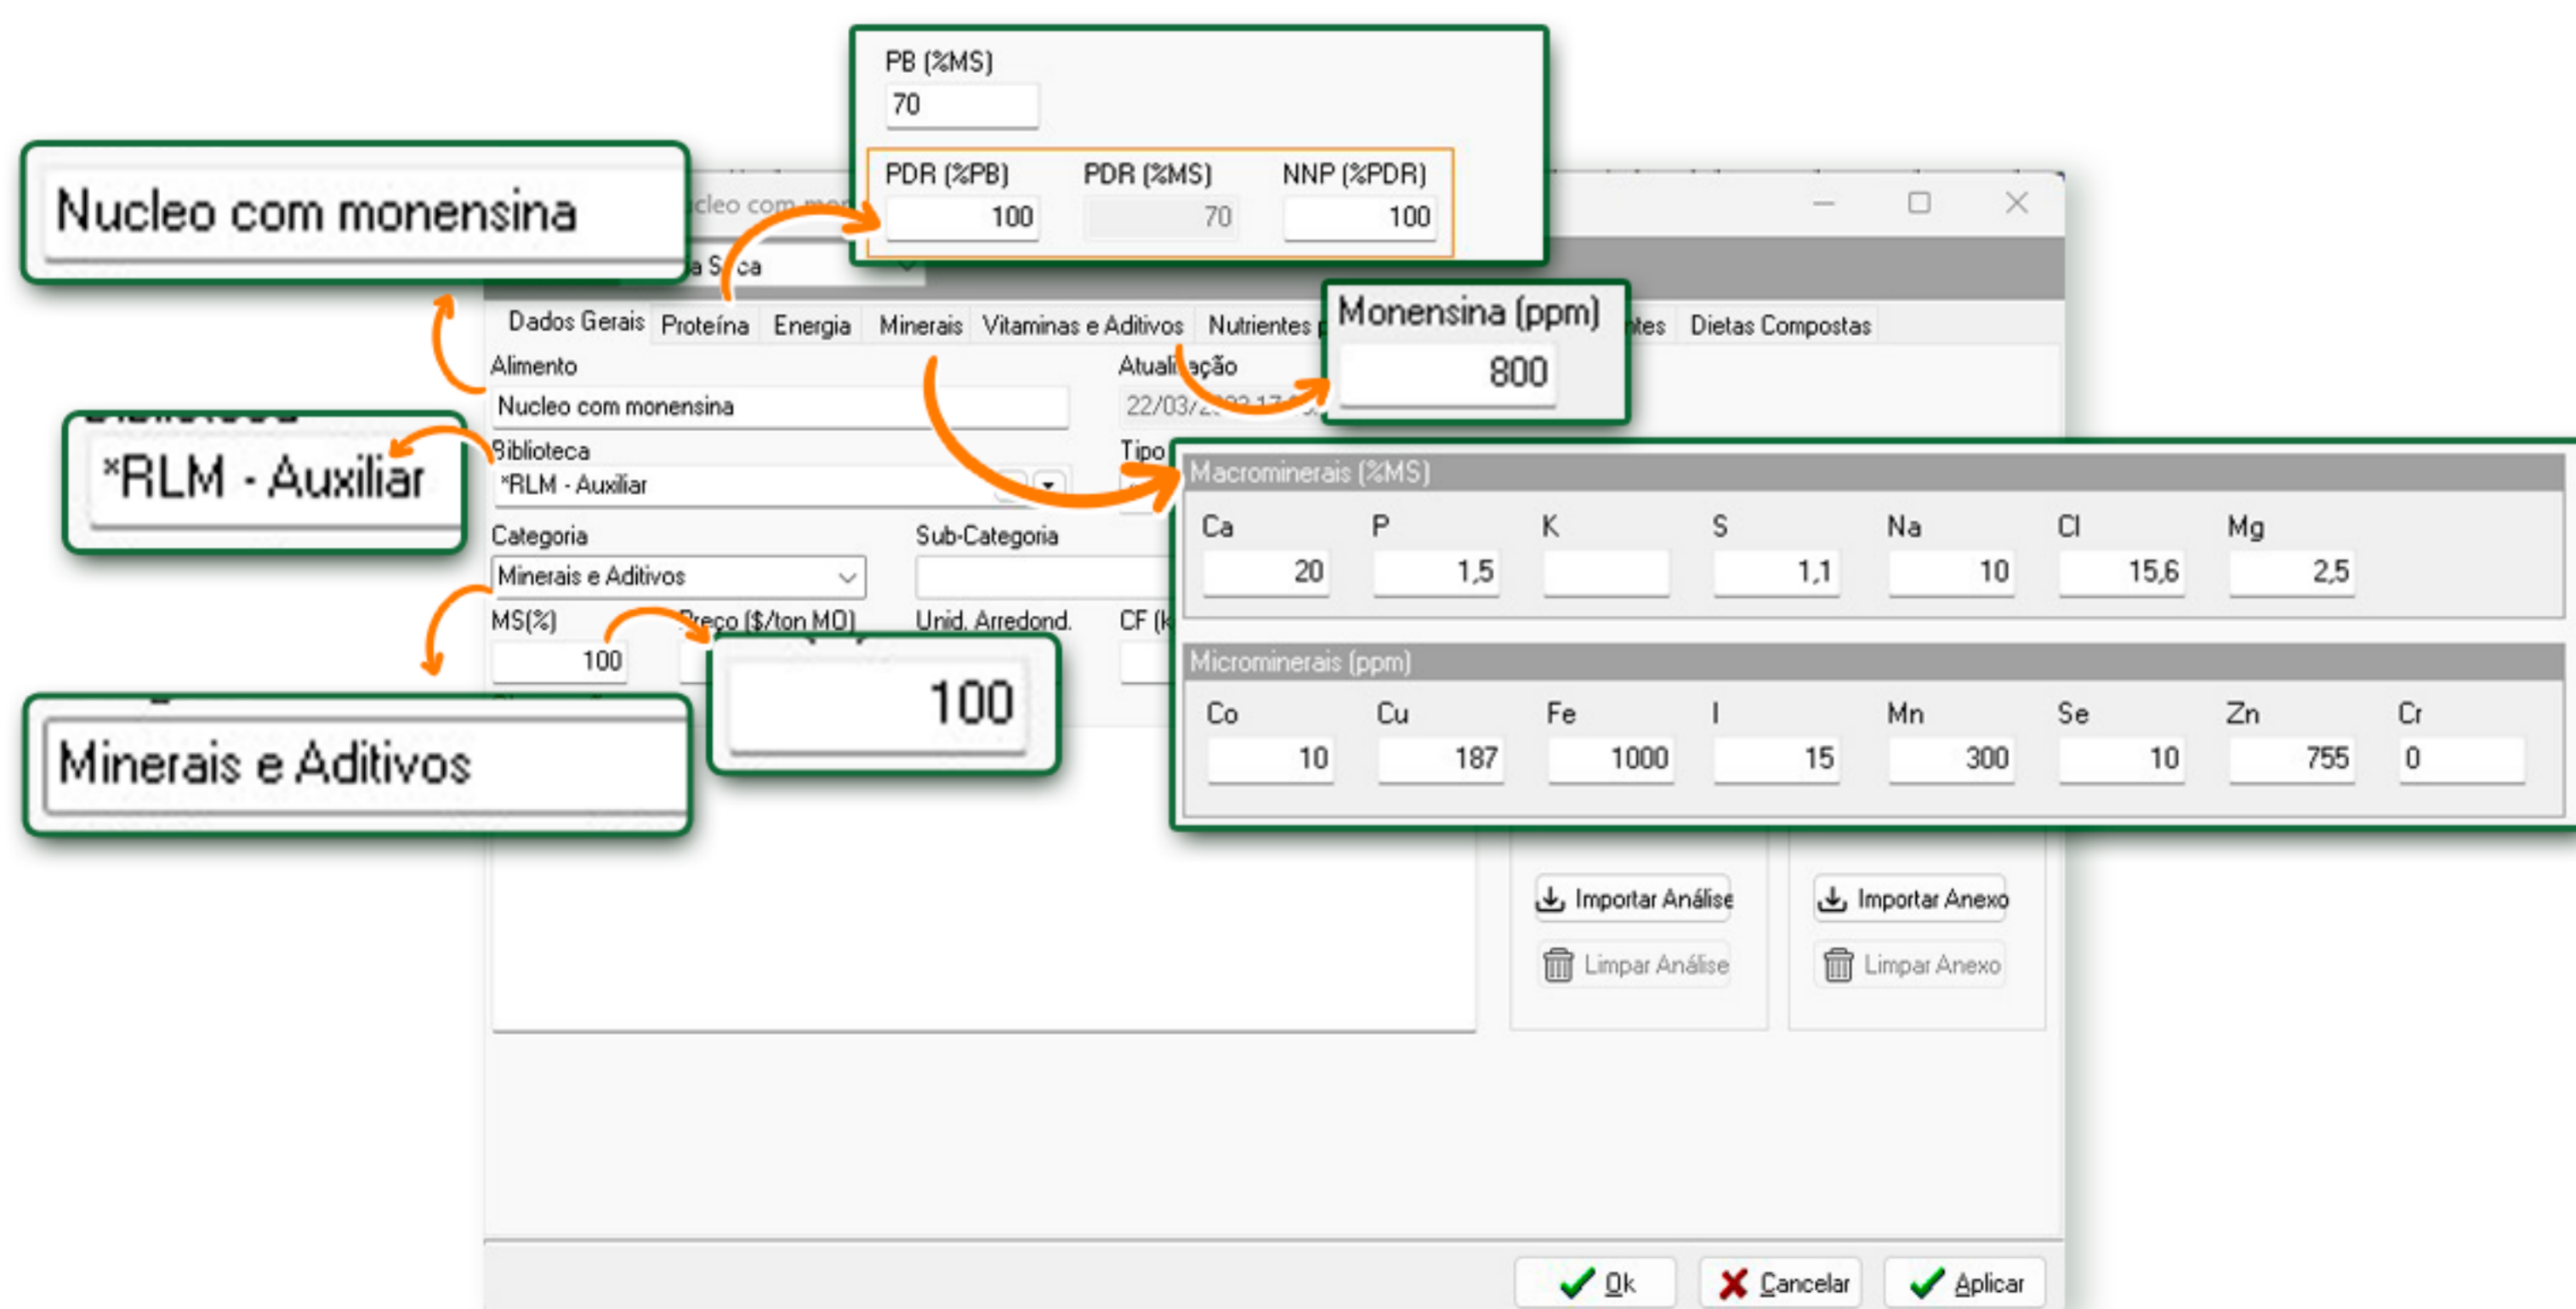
PB (%MS)
70
PDR (%PB) PDR (%MS) NNP (%PDR)
100 70 100

Nucleo com monensina

Monensina (ppm)
800

Dados Gerais Proteína Energia Minerais Vitaminas e Aditivos Nutrientes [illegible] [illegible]tes Dietas Compostas

Alimento
Nucleo com monensina
Atuali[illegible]ação
22/03/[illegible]

Biblioteca
*RLM - Auxiliar
Tipo

*RLM - Auxiliar

Categoria
Minerais e Aditivos
Sub-Categoria

MS(%)
100
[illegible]reço ($/ton MO)
Unid. Arredond.
CF ([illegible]

100

Minerais e Aditivos

Macrominerais (%MS)

| Ca | P | K | S | Na | Cl | Mg |
|---|---|---|---|---|---|---|
| 20 | 1,5 | | 1,1 | 10 | 15,6 | 2,5 |

Microminerais (ppm)

| Co | Cu | Fe | I | Mn | Se | Zn | Cr |
|---|---|---|---|---|---|---|---|
| 10 | 187 | 1000 | 15 | 300 | 10 | 755 | 0 |

Importar Análise
Limpar Análise
Importar Anexo
Limpar Anexo

Ok
Cancelar
Aplicar